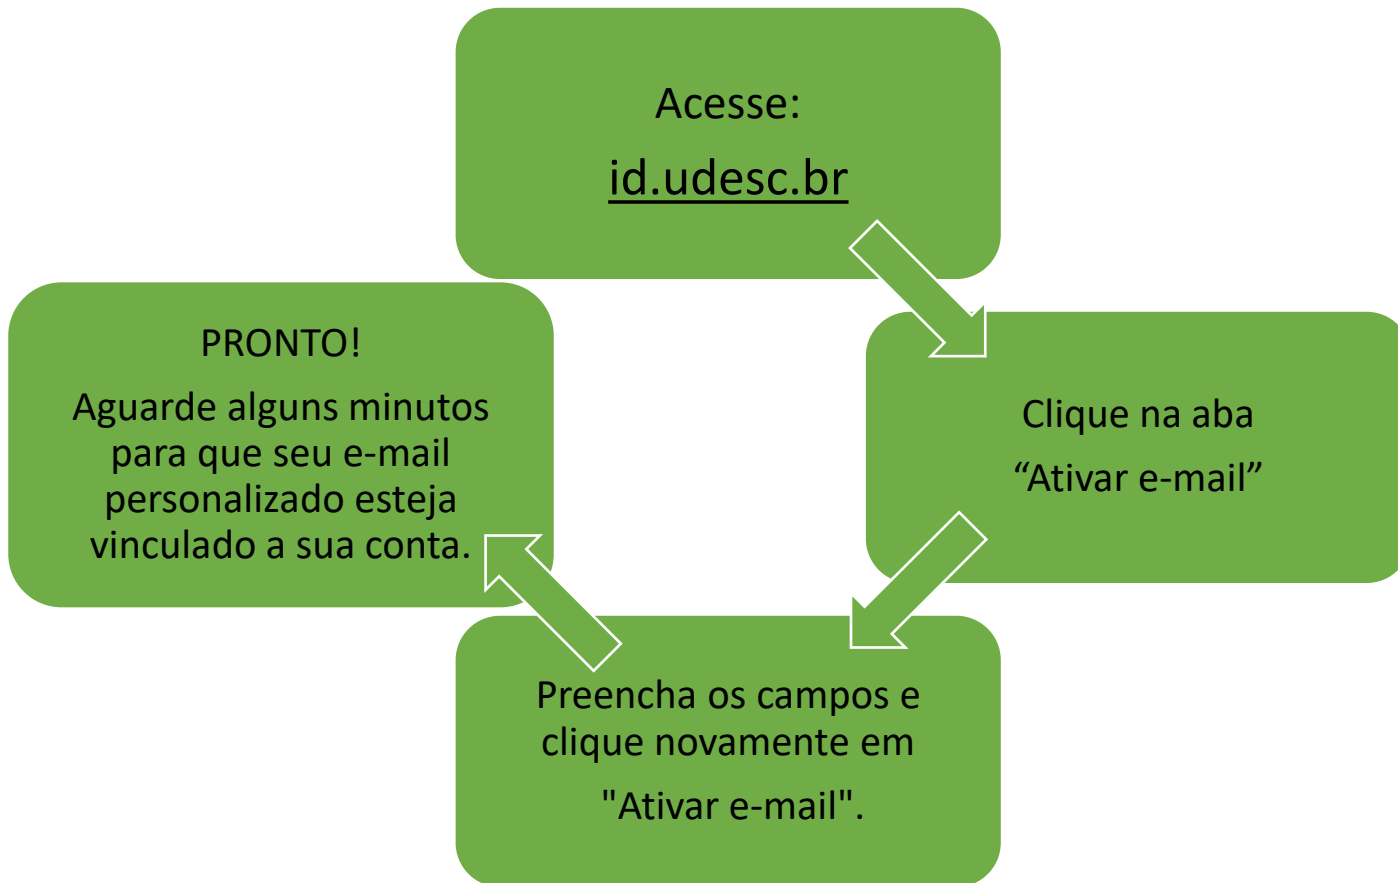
Acesse:

id.udesc.br

Clique na aba “Ativar e-mail”

Preencha os campos e clique novamente em "Ativar e-mail".

PRONTO!

Aguarde alguns minutos para que seu e-mail personalizado esteja vinculado a sua conta.